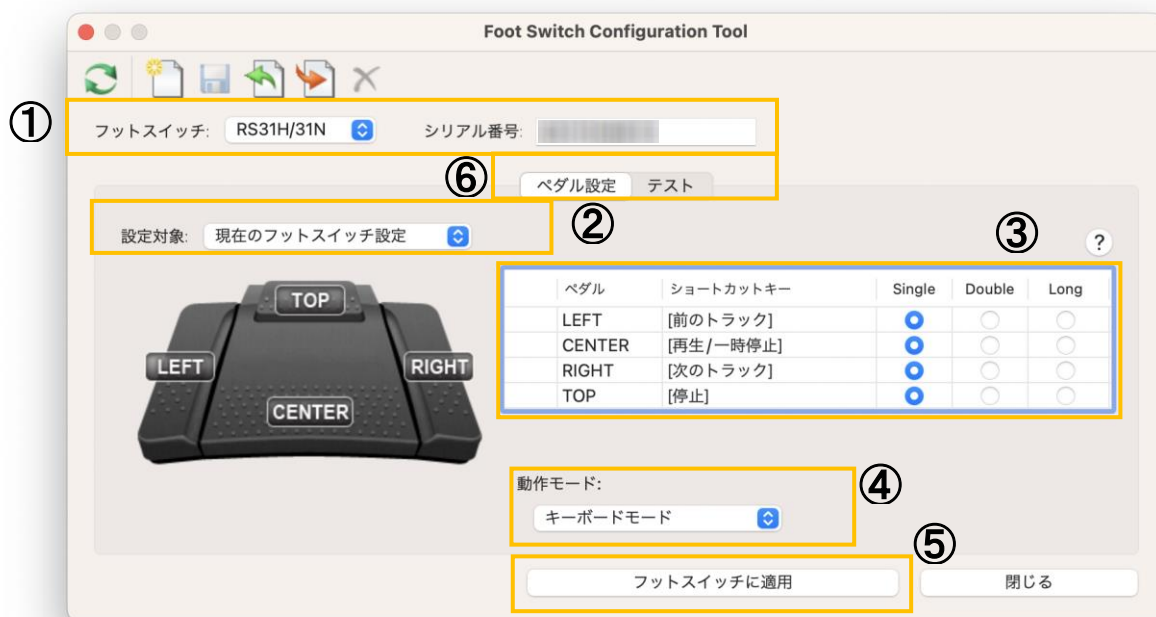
Foot Switch Configuration Tool

①
フットスイッチ: RS31H/31N
シリアル番号: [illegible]

⑥
ペダル設定 テスト

設定対象: 現在のフットスイッチ設定

②

③
?

| | ペダル | ショートカットキー | Single | Double | Long |
|---|---|---|---|---|---|
| | LEFT | [前のトラック] | | | |
| | CENTER | [再生/一時停止] | | | |
| | RIGHT | [次のトラック] | | | |
| | TOP | [停止] | | | |

TOP
LEFT
RIGHT
CENTER

動作モード:
キーボードモード
④

⑤
フットスイッチに適用
閉じる